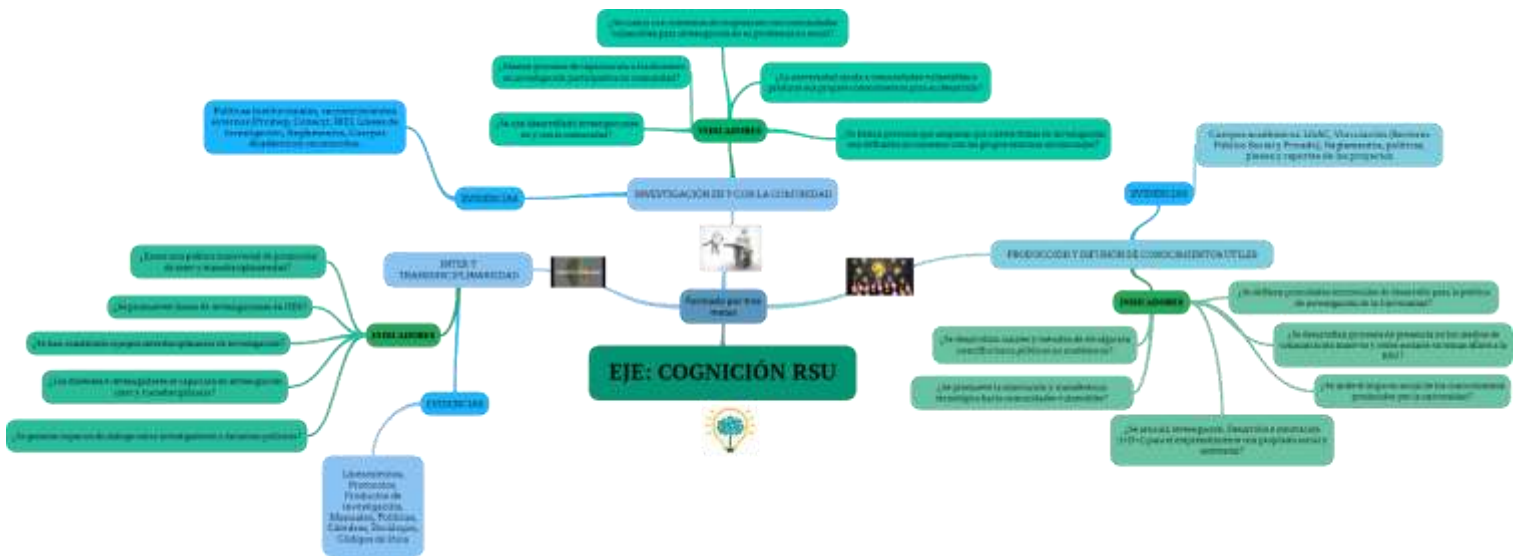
EJE: COGNICIÓN RSU

Formado por tres metas

INVESTIGACIÓN EN Y CON LA COMUNIDAD

INDICADORES

¿Se cuenta con convenios de cooperación con comunidades vulnerables para investigación de su problemática social?

¿Existen procesos de capacitación y/o diálogo en investigación participativa en comunidad?

¿La universidad acude a comunidades vulnerables a producir sus propios conocimientos para su desarrollo?

¿Se han desarrollado investigaciones en y con la comunidad?

¿Se tiene procesos que aseguran que cierta línea de investigación con diferentes promuevan con sus propios términos atendiendo?

EVIDENCIAS

Políticas Institucionales, convenios/alianzas externas (Prodep, Conacyt, INE), Líneas de investigación, Reglamentos, Cuerpos Académicos reconocidos

INTER Y TRANSDISCIPLINARIEDAD

INDICADORES

¿Existe una política transversal de promoción de inter y transdisciplinariedad?

¿Seguimiento de líneas de investigación de la IES?

¿Se han construido equipos interdisciplinarios de investigación?

¿Los docentes e investigadores se capacitan en investigación inter y transdisciplinaria?

¿Se generan espacios de diálogo entre investigadores y decisores políticos?

EVIDENCIAS

Lineamientos, Protocolos, Productos de investigación, Manuales, Políticas, Cátedras, Diálogos, Códigos de ética

PRODUCCIÓN Y DIFUSIÓN DE CONOCIMIENTOS ÚTILES

EVIDENCIAS

Cuerpos académicos, UDAC, Vinculación (Sectores Público Social y Privado), Reglamentos, políticas, planes y reportes de los proyectos.

INDICADORES

¿Se difunde procedimiento vinculación de desarrollo para la práctica de investigación de la Universidad?

¿Se desarrollan cursos y métodos de divulgación científica hacia públicos no académicos?

¿Se desarrollan procesos de presencia en los medios de comunicación masivos y redes sociales en temas afines a la RSU?

¿Se promueve la innovación y transferencia tecnológica hacia comunidades vulnerables?

¿Se mide el impacto social de los conocimientos producidos por la universidad?

¿Se asocia investigación, Desarrollo e Innovación (I+D+i) para el emprendimiento con propósito social y ambiental?